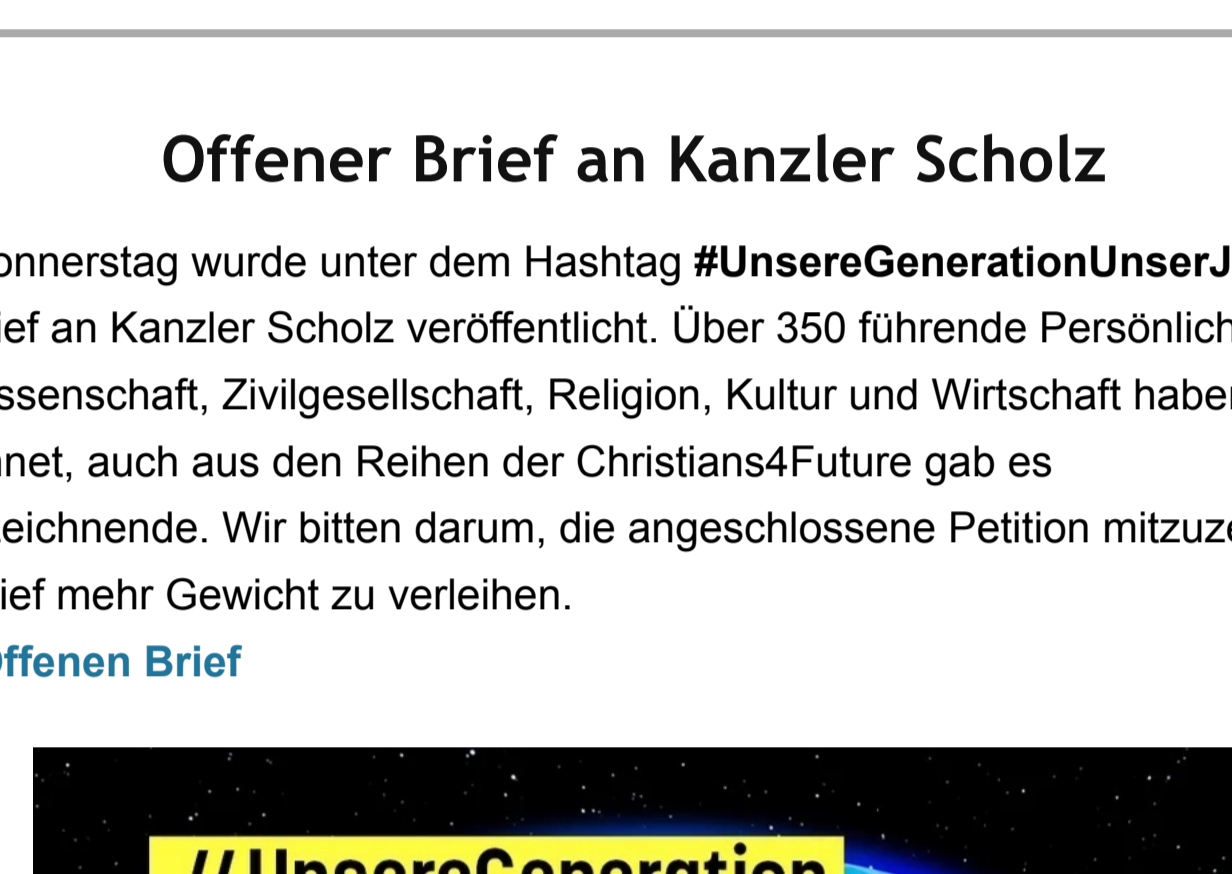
Offener Brief an Kanzler Scholz

onnerstag wurde unter dem Hashtag **#UnsereGenerationUnserJ** ief an Kanzler Scholz veröffentlicht. Über 350 führende Persönlich ssenschaft, Zivilgesellschaft, Religion, Kultur und Wirtschaft haber net, auch aus den Reihen der Christians4Future gab es eichnende. Wir bitten darum, die angeschlossene Petition mitzuze ief mehr Gewicht zu verleihen.

ffenen Brief

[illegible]UnsereGeneration